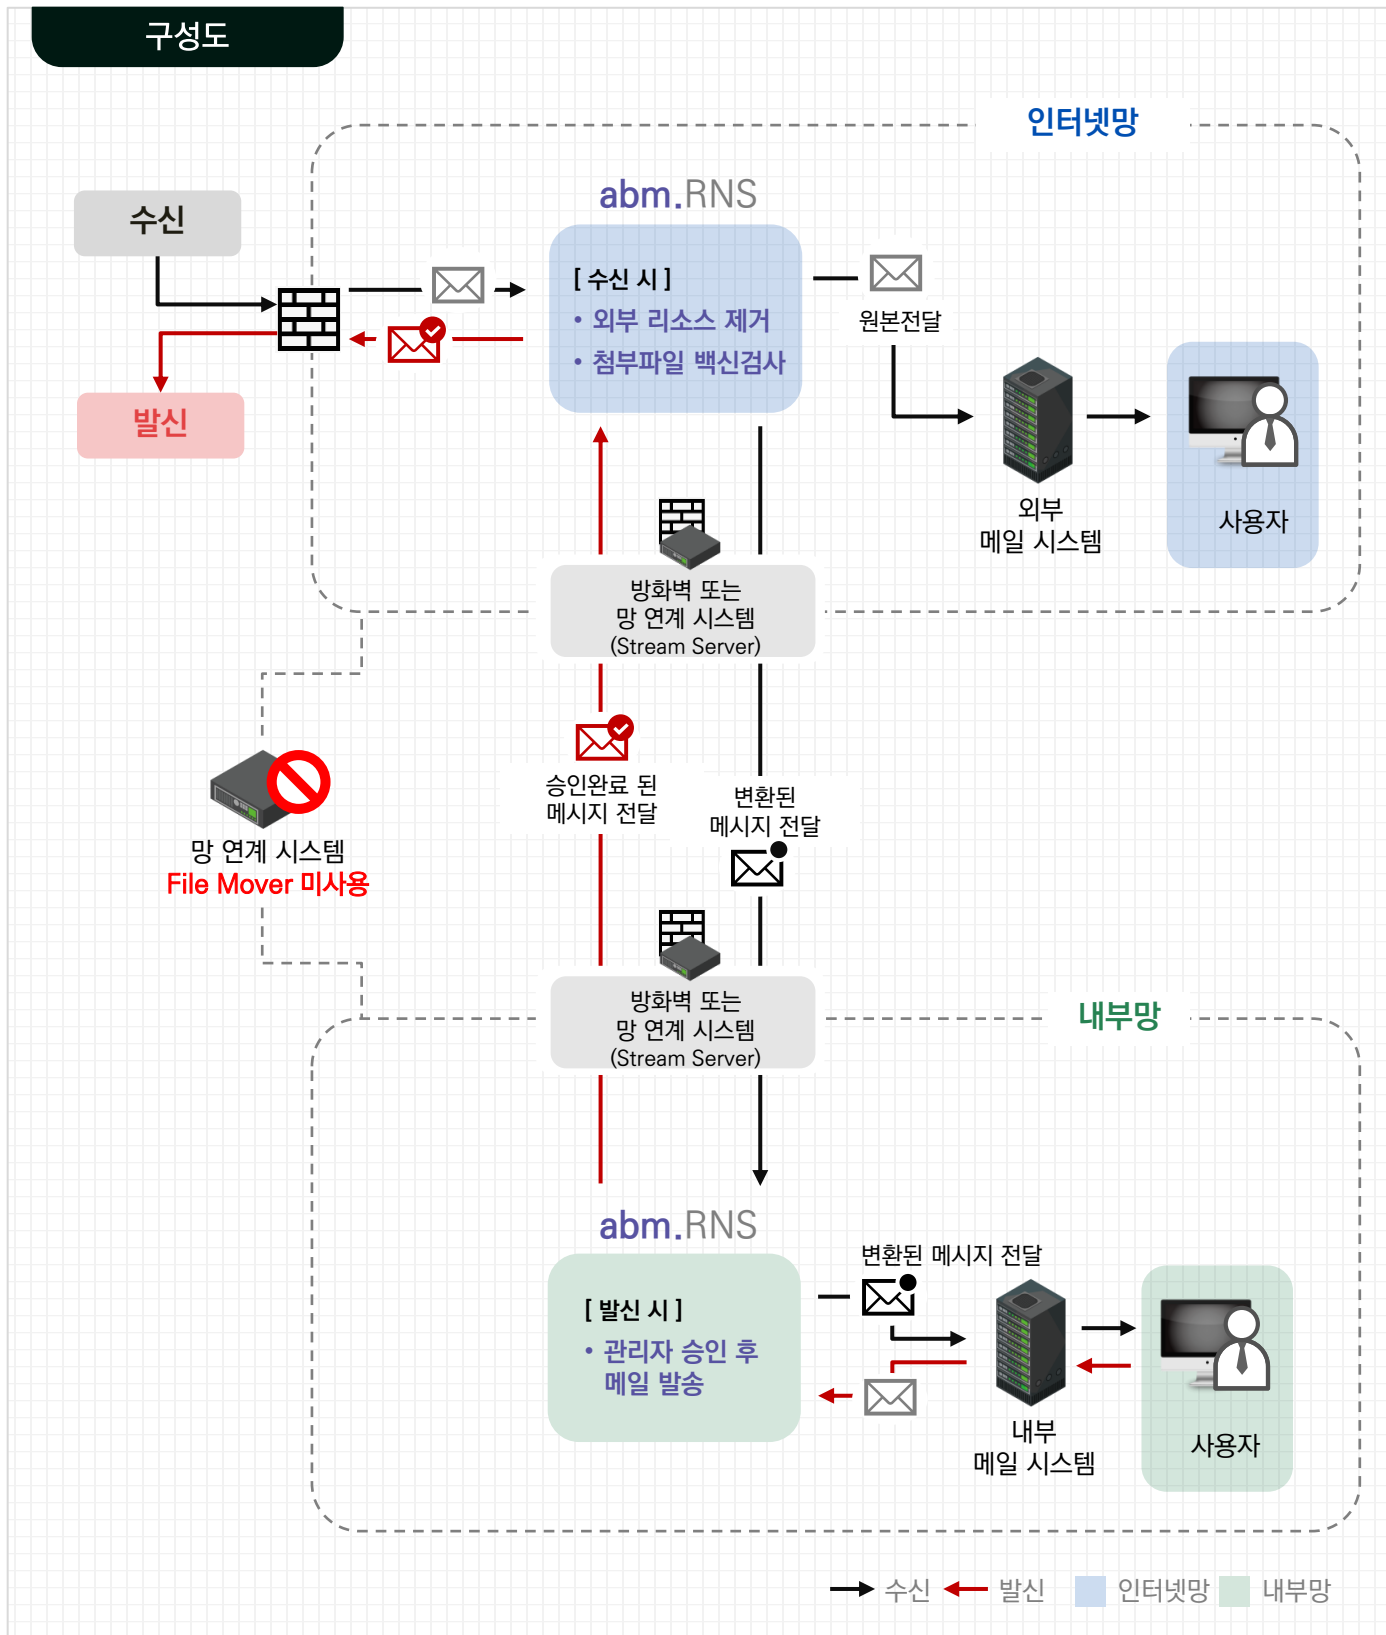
구성도

인터넷망

수신

발신

abm.RNS

[ 수신 시 ]
• 외부 리소스 제거
• 첨부파일 백신검사

원본전달

외부
메일 시스템

사용자

방화벽 또는
망 연계 시스템
(Stream Server)

망 연계 시스템
File Mover 미사용

승인완료 된
메시지 전달

변환된
메시지 전달

방화벽 또는
망 연계 시스템
(Stream Server)

내부망

abm.RNS

[ 발신 시 ]
• 관리자 승인 후
메일 발송

변환된 메시지 전달

내부
메일 시스템

사용자

수신 발신 인터넷망 내부망